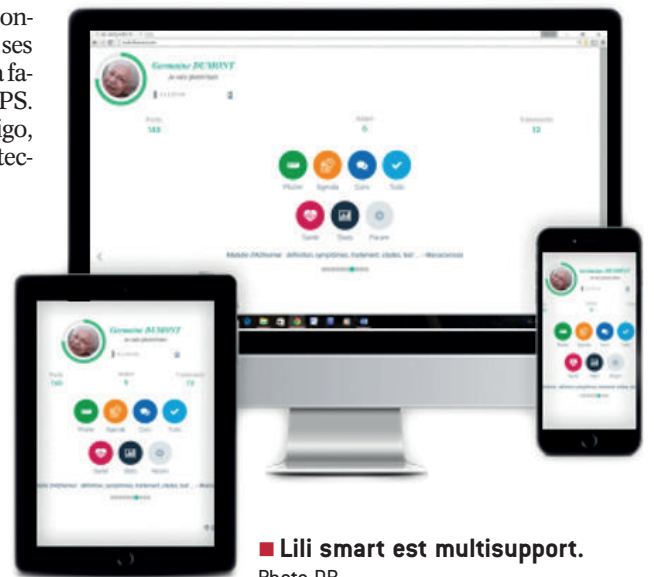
on-
ses
n fa-
PS.
igo,
tec-

Germaine DUMONT
Je vais plutôt bien
Posts
143
Aidant
0
Evénements
13
Photos
Signaler
Soins
Todo
Santé
Stats
Param
Maladie d'Alzheimer : définition, symptômes, traitement, études, test ... - Macsecnnai

Germaine DUMONT
Je vais plutôt bien
Posts
143
Aidant
5
Evénements
13
Photos
Signaler
Soins
Todo
Santé
Stats
Param

Germaine DUMONT
Photos
Signaler
Soins
Todo
Santé
Stats
Param

■ Lili smart est multisupport.
Photo DR